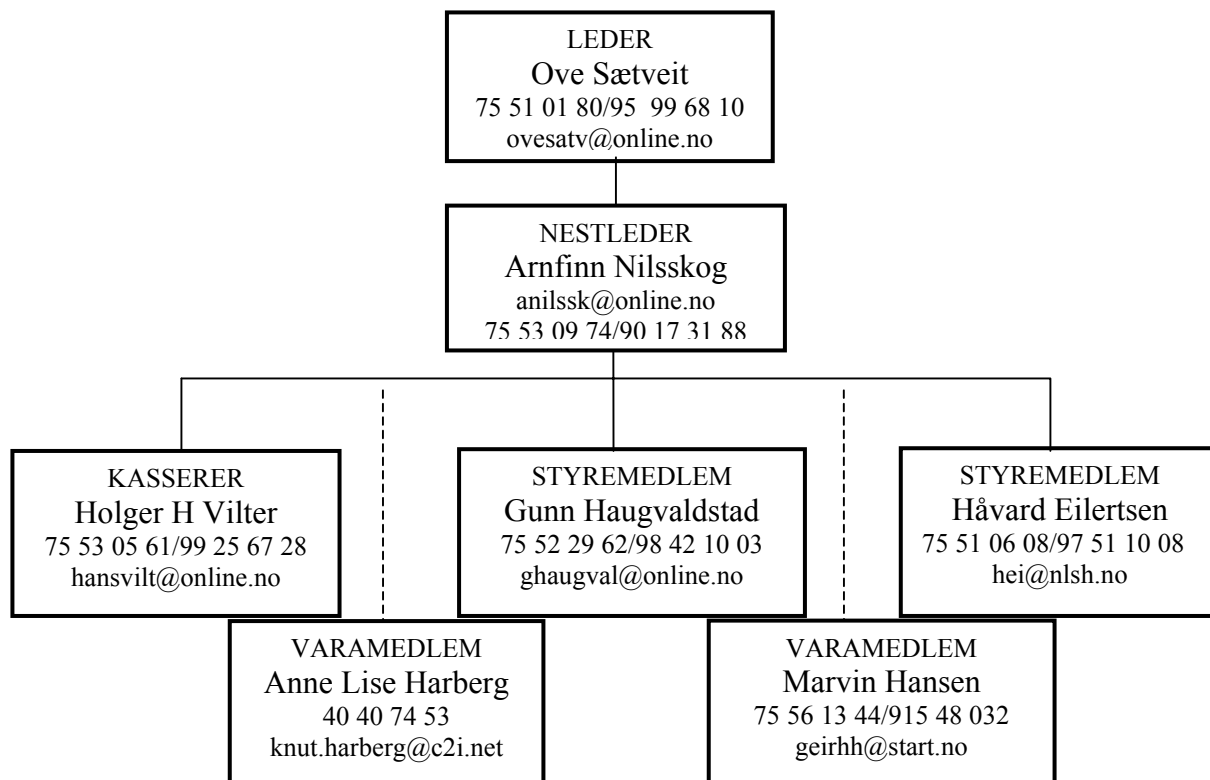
LEDER
Ove Sætveit
75 51 01 80/95 99 68 10
ovesatv@online.no

NESTLEDER
Arnfinn Nilsskog
anilssk@online.no
75 53 09 74/90 17 31 88

KASSERER
Holger H Vilter
75 53 05 61/99 25 67 28
hansvilt@online.no

STYREMEDLEM
Gunn Haugvaldstad
75 52 29 62/98 42 10 03
ghaugval@online.no

STYREMEDLEM
Håvard Eilertsen
75 51 06 08/97 51 10 08
hei@nlsh.no

VARAMEDLEM
Anne Lise Harberg
40 40 74 53
knut.harberg@c2i.net

VARAMEDLEM
Marvin Hansen
75 56 13 44/915 48 032
geirhh@start.no